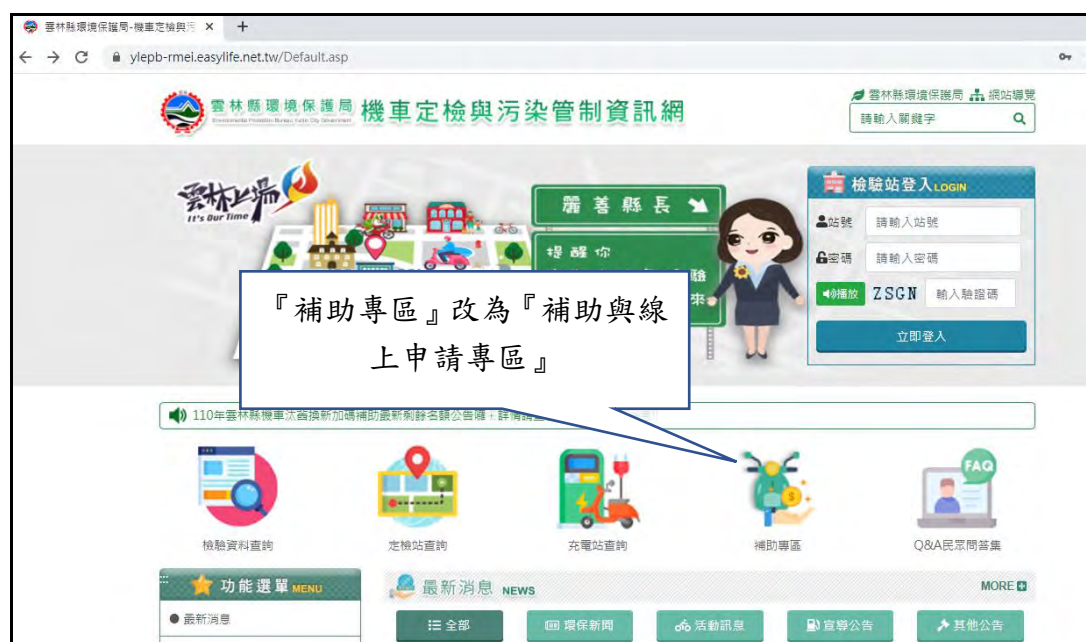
雲林縣環境保護局-機車定檢與污 ×
+
ylepb-rmei.easylife.net.tw/Default.asp

雲林縣環境保護局 Environmental Protection Bureau Yunlin County Government 機車定檢與污染管制資訊網

雲林縣環保局 網站導覽
請輸入關鍵字

雲林上場 It's Our Time

麗善縣長
提醒你

檢驗站登入 LOGIN
站號 請輸入站號
密碼 請輸入密碼
播放 ZSGN 輸入驗證碼
立即登入

『補助專區』改為『補助與線上申請專區』

110年雲林縣機車汰舊換新加碼補助最新剩餘名額公告囉，詳情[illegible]

檢驗資料查詢
定檢站查詢
充電站查詢
補助專區
Q&A民眾問答集

功能選單 MENU
最新消息

最新消息 NEWS
MORE

全部
環保新聞
活動訊息
宣導公告
其他公告